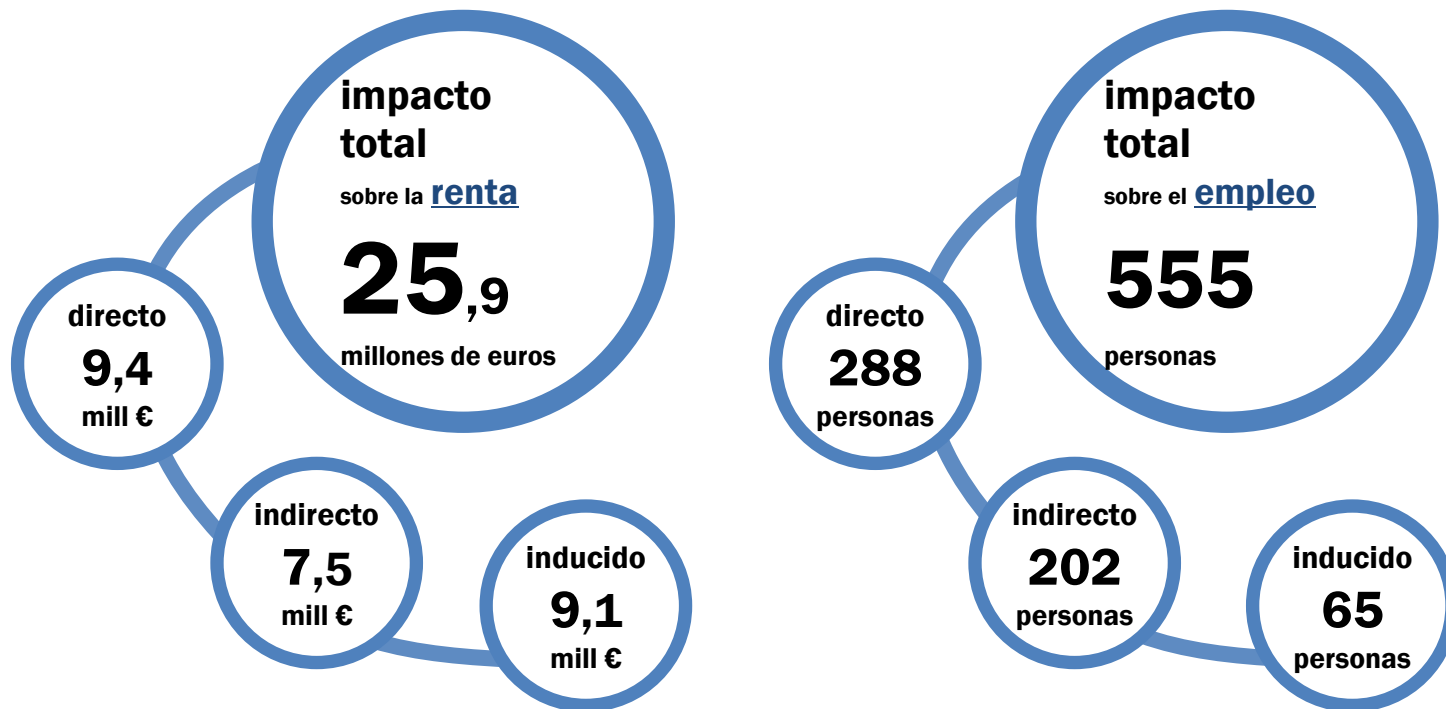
impacto total
sobre la renta
25,9
millones de euros

directo
9,4
mill €

indirecto
7,5
mill €

inducido
9,1
mill €

impacto total
sobre el empleo
555
personas

directo
288
personas

indirecto
202
personas

inducido
65
personas